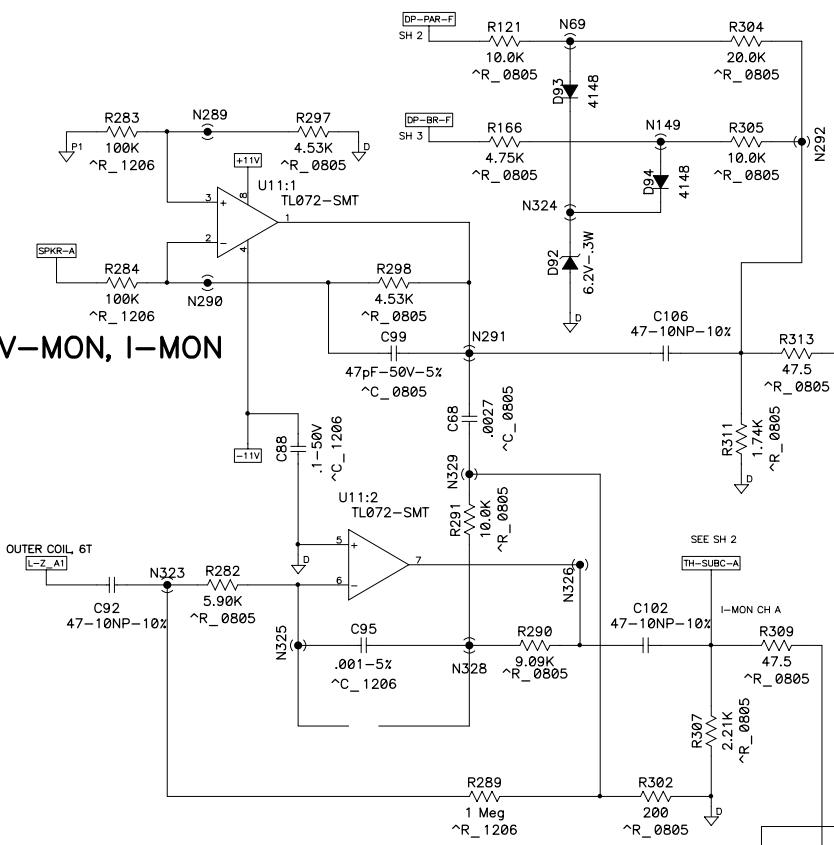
DP-PAR-F
SH 2
R121
10.0K
^R_0805
N69
R304
20.0K
^R_0805
D93
4148
DP-BR-F
SH 3
R166
4.75K
^R_0805
N149
R305
10.0K
^R_0805
N292
D94
4148
N324
D92
6.2V-.3W
D
R283
100K
^R_1206
P1
N289
R297
4.53K
^R_0805
D
+11V
8
3
2
4
1
U11:1
TL072-SMT
SPKR-A
R284
100K
^R_1206
N290
R298
4.53K
^R_0805
V-MON, I-MON
C99
47pF-50V-5%
^C_0805
N291
C106
47-10NP-10%
R313
47.5
^R_0805
R311
1.74K
^R_0805
D
C68
.0027
^C_0805
-11V
C88
.1-50V
^C_1206
N329
U11:2
TL072-SMT
R291
10.0K
^R_0805
5
6
7
D
OUTER COIL, 6T
L-Z_A1
N323
R282
5.90K
^R_0805
C92
47-10NP-10%
N326
SEE SH 2
TH-SUBC-A
I-MON CH A
C102
47-10NP-10%
R309
47.5
^R_0805
N325
C95
.001-5%
^C_1206
N328
R290
9.09K
^R_0805
R307
2.21K
^R_0805
R289
1 Meg
^R_1206
R302
200
^R_0805
D